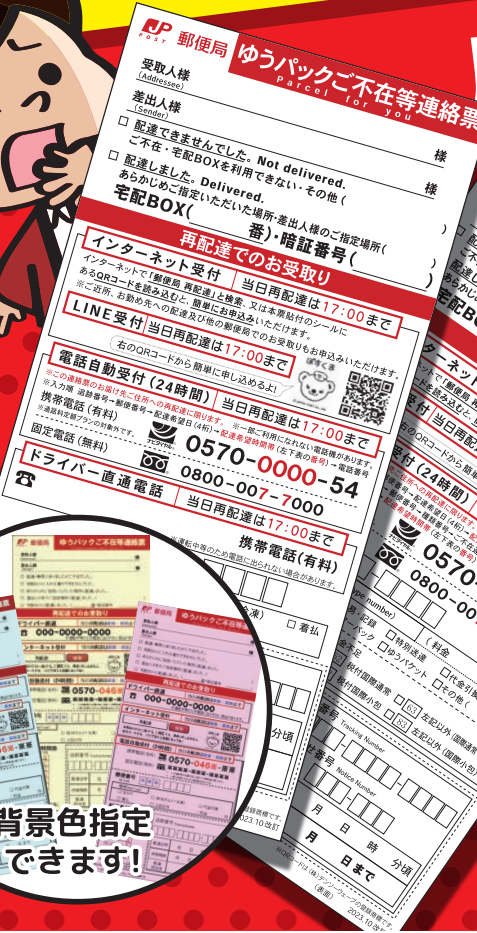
JP POST 郵便局 ゆうパックご不在等連絡票 Parcel for you

受取人様 (Addressee) 様

差出人様 (Sender) 様

□ 配達できませんでした。Not delivered. ご不在・宅配BOXを利用できない・その他（ ）

□ 配達しました。Delivered. あらかじめご指定いただいた場所・差出人様のご指定場所（ ）

宅配BOX（ 番）・暗証番号（ ）

再配達でのお受取り

インターネット受付 当日再配達は17:00まで

インターネットで「郵便局 再配達」と検索、又は本票貼付のシールにあるQRコードを読み込むと、簡単にお申込みいただけます。

※ご近所、お勤め先への配達及び他の郵便局でのお受取りもお申込みいただけます。

LINE受付 当日再配達は17:00まで

右のQRコードから簡単に申し込めるよ！

ぽすくま

電話自動受付（24時間） 当日再配達は17:00まで

※この連絡票のお届け先・住所への再配達に限ります。

※入力順 追跡番号→郵便番号→配達希望日(4桁)→配達希望時間帯（左下表の番号）→電話番号

携帯電話（有料） ※通話料定額プランの対象外です。 0570-0000-54

固定電話（無料） 0800-007-7000

※一部ご利用になれない電話機があります。

ドライバー直通電話 当日再配達は17:00まで

携帯電話（有料）

※運転中等のため電話に出られない場合があります。

□ 着払

背景色指定できます！